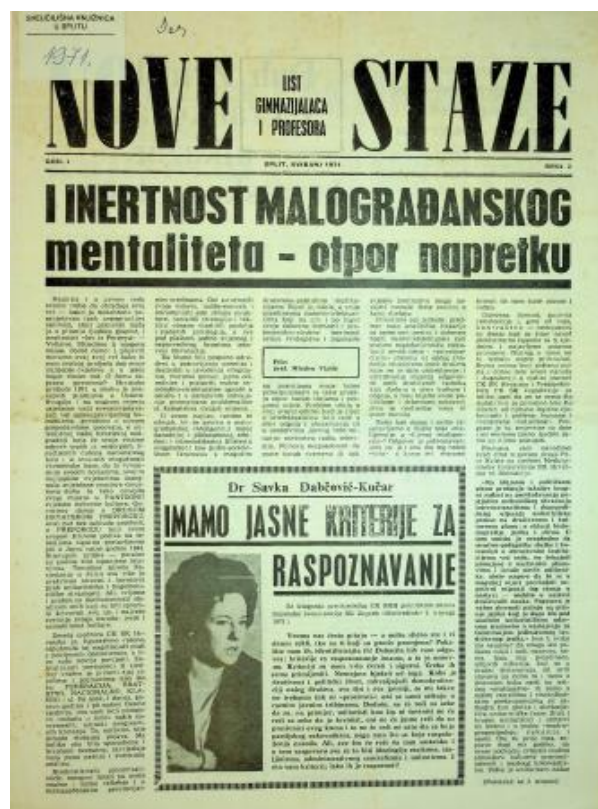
SVEUČILIŠNA KNJIŽNICA U SPLITU

1971.

NOVE

LIST GIMNAZIJALACA I PROFESORA

STAZE

GOD. I

SPLIT, SVIBANJ 1971

BROJ 2

I INERTNOST MALOGRAĐANSKOG mentaliteta – otpor napretku

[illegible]

Piše: prof. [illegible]

Dr Savka Dabčević-Kučar

IMAMO JASNE KRITERIJE ZA RASPOZNAVANJE

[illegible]

(Nastavak na 3. stranici)